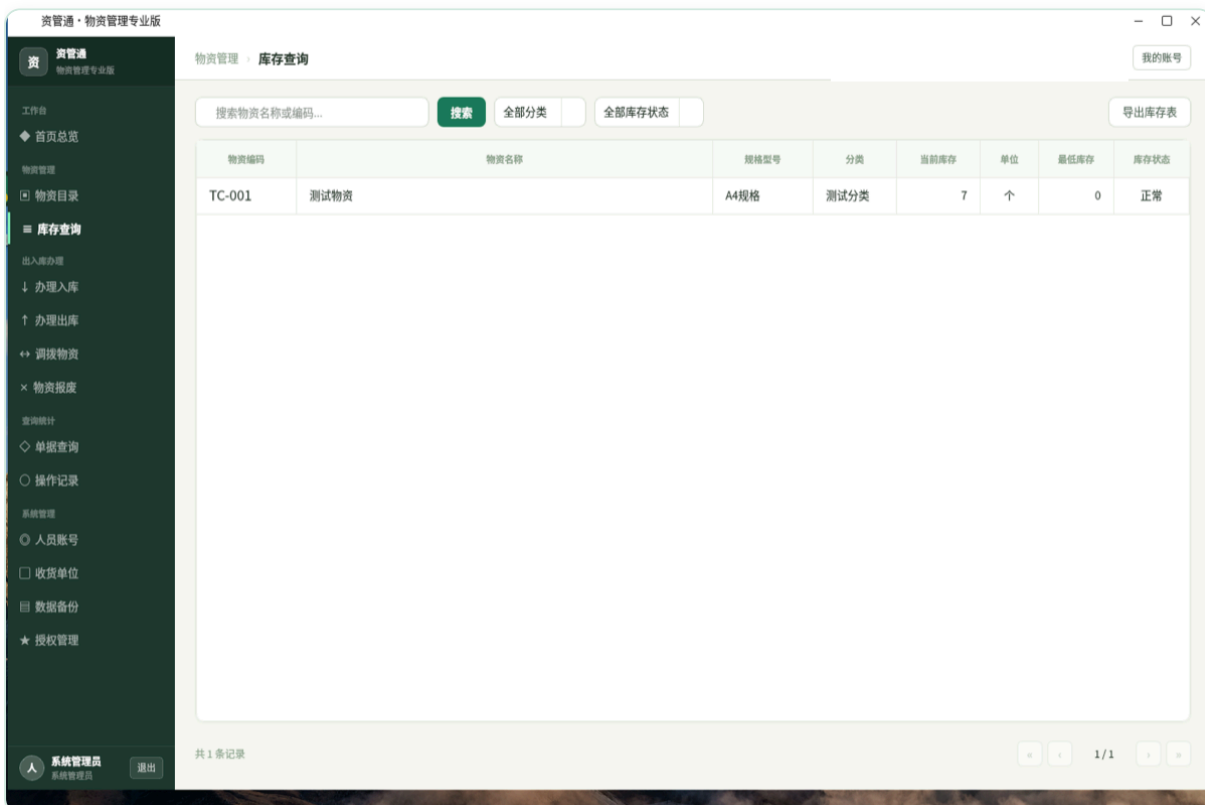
资管通 · 物资管理专业版

资 资管通
物资管理专业版

工作台
◆ 首页总览
物资管理
▣ 物资目录
≡ 库存查询
出入库办理
↓ 办理入库
↑ 办理出库
↔ 调拨物资
× 物资报废
查询统计
◇ 单据查询
○ 操作记录
系统管理
◎ 人员账号
□ 收货单位
▤ 数据备份
★ 授权管理

人 系统管理员
系统管理员
退出

物资管理 › 库存查询

我的账号

搜索物资名称或编码...
搜索
全部分类
全部库存状态
导出库存表

| 物资编码 | 物资名称 | 规格型号 | 分类 | 当前库存 | 单位 | 最低库存 | 库存状态 |
|---|---|---|---|---|---|---|---|
| TC-001 | 测试物资 | A4规格 | 测试分类 | 7 | 个 | 0 | 正常 |

共 1 条记录

« ‹ 1/1 › »